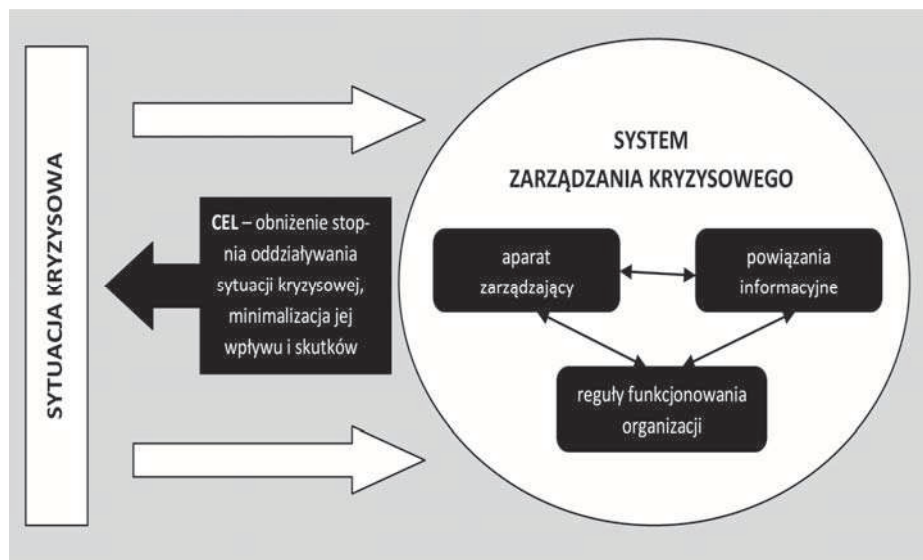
SYTUACJA KRYZYSOWA

CEL – obniżenie stopnia oddziaływania sytuacji kryzysowej, minimalizacja jej wpływu i skutków

SYSTEM
ZARZĄDZANIA KRYZYSOWEGO

aparat zarządzający

powiązania informacyjne

reguły funkcjonowania organizacji